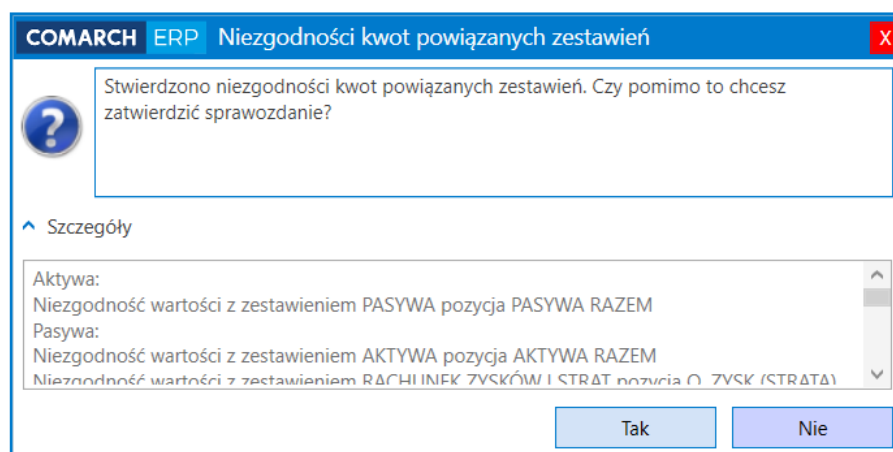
COMARCH ERP Niezgodności kwot powiązanych zestawień

X

Stwierdzono niezgodności kwot powiązanych zestawień. Czy pomimo to chcesz zatwierdzić sprawozdanie?

Szczegóły

Aktywa:
Niezgodność wartości z zestawieniem PASYWA pozycja PASYWA RAZEM
Pasywa:
Niezgodność wartości z zestawieniem AKTYWA pozycja AKTYWA RAZEM
Niezgodność wartości z zestawieniem RACHUNEK ZYSKÓW I STRAT pozycja O. ZYSK (STRATA)

Tak

Nie